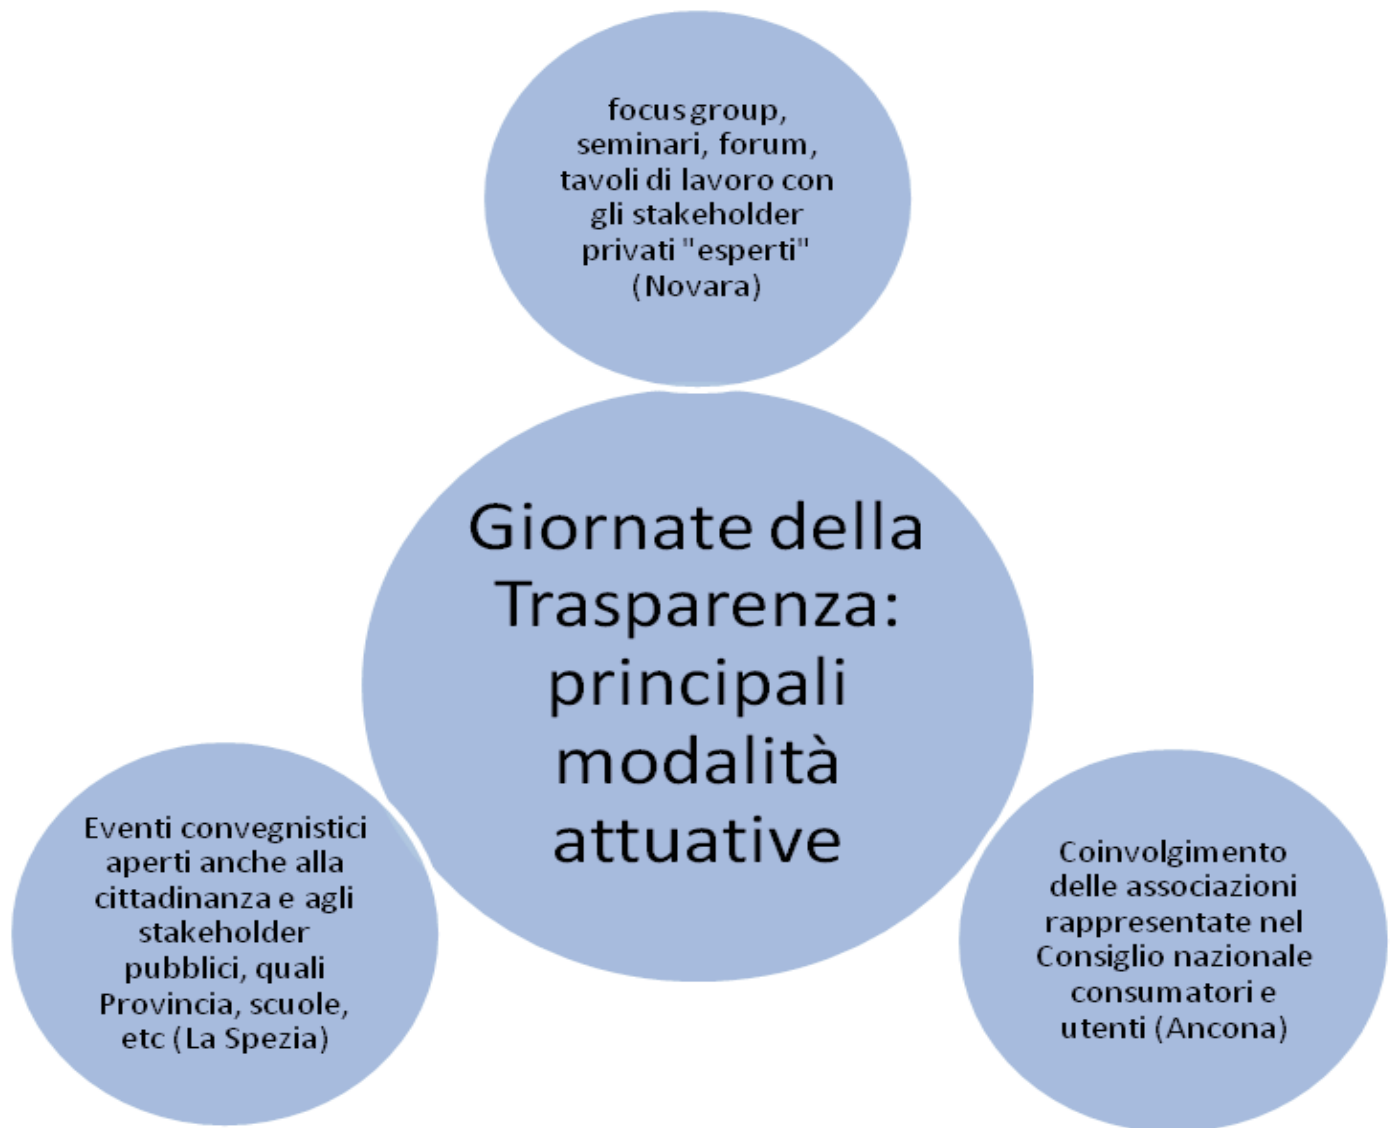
focus group, seminari, forum, tavoli di lavoro con gli stakeholder privati "esperti" (Novara)

Giornate della Trasparenza: principali modalità attuative

Eventi convegnistici aperti anche alla cittadinanza e agli stakeholder pubblici, quali Provincia, scuole, etc (La Spezia)

Coinvolgimento delle associazioni rappresentate nel Consiglio nazionale consumatori e utenti (Ancona)